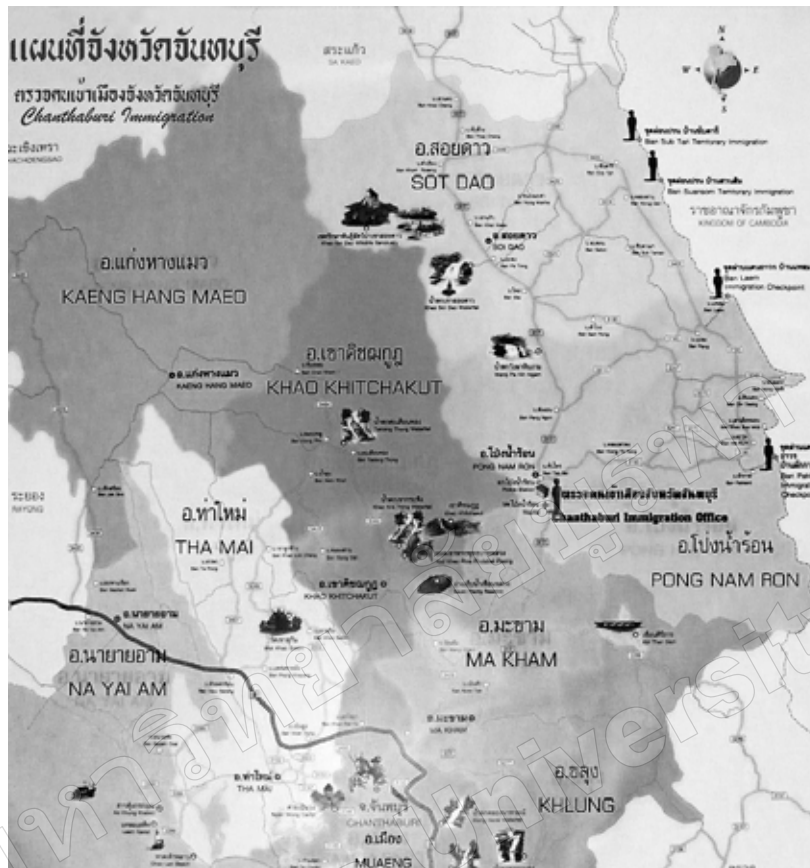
แผนที่จังหวัดจันทบุรี
ตรวจคนเข้าเมืองจังหวัดจันทบุรี
Chanthaburi Immigration

สระแก้ว
SA KAEO

ฉะเชิงเทรา
CHACHOENGSAO

N
W
E
S

จุดผ่อนปรน บ้านซับตารี
Ban Sub Tari Temporary Immigration

จุดผ่อนปรน บ้านสวนส้ม
Ban Suansom Temporary Immigration

ราชอาณาจักรกัมพูชา
KINGDOM OF CAMBODIA

จุดผ่านแดนถาวร บ้านแหลม
Ban Laem Immigration Checkpoint

อ.สอยดาว
SOT DAO

สอยดาว
SOI DAO

อ.แก่งหางแมว
KAENG HANG MAEO

อ.แก่งหางแมว
KAENG HANG MAEO

อ.เขาคิชฌกูฏ
KHAO KHITCHAKUT

อ.โป่งน้ำร้อน
PONG NAM RON

ตรวจคนเข้าเมืองจังหวัดจันทบุรี
Chanthaburi Immigration Office

ระยอง
RAYONG

อ.ท่าใหม่
THA MAI

อ.โป่งน้ำร้อน
PONG NAM RON

อ.เขาคิชฌกูฏ
KHAO KHITCHAKUT

อ.นายายอาม
NA YAI AM

อ.มะขาม
MA KHAM

อ.นายายอาม
NA YAI AM

อ.มะขาม
MA KHAM

อ.ท่าใหม่
THA MAI

จ.จันทบุรี
CHANTHABURI

อ.เมือง
MUAENG

อ.ขลุง
KHLUNG

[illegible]
Ban Pak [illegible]
Checkpoint

มหาวิทยาลัยบูรพา
University